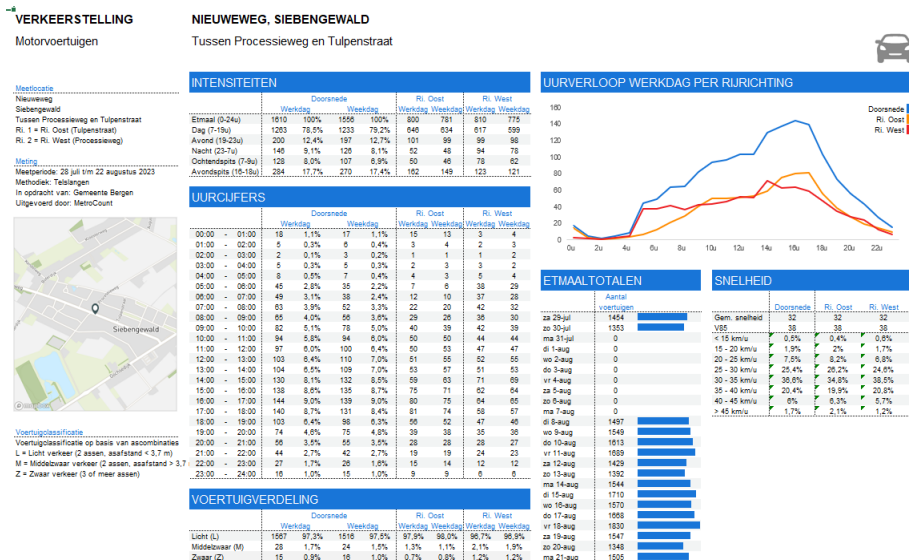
VERKEERSTELLING
Motorvoertuigen

NIEUWEWEG, SIEBENGEWALD
Tussen Processieweg en Tulpenstraat

Meetlocatie
Nieuweweg
Siebengewald
Tussen Processieweg en Tulpenstraat
Ri. 1 = Ri. Oost (Tulpenstraat)
Ri. 2 = Ri. West (Processieweg)

Meting
Meetperiode: 28 juli t/m 22 augustus 2023
Methodiek: Telslangen
In opdracht van: Gemeente Bergen
Uitgevoerd door: MetroCount

Siebengewald

Voertuigclassificatie
Voertuigclassificatie op basis van ascombinaties
L = Licht verkeer (2 assen, asafstand < 3,7 m)
M = Middelzwaar verkeer (2 assen, asafstand > 3,7
Z = Zwaar verkeer (3 of meer assen)

INTENSITEITEN

| | Doorsnede Werkdag | | Weekdag | | Ri. Oost Werkdag | Weekdag | Ri. West Werkdag | Weekdag |
|---|---|---|---|---|---|---|---|---|
| Etmaal (0-24u) | 1610 | 100% | 1556 | 100% | 800 | 781 | 810 | 775 |
| Dag (7-19u) | 1263 | 78,5% | 1233 | 79,2% | 646 | 634 | 617 | 599 |
| Avond (19-23u) | 200 | 12,4% | 197 | 12,7% | 101 | 99 | 99 | 98 |
| Nacht (23-7u) | 146 | 9,1% | 126 | 8,1% | 52 | 48 | 94 | 78 |
| Ochtendspits (7-9u) | 128 | 8,0% | 107 | 6,9% | 50 | 46 | 78 | 62 |
| Avondspits (16-18u) | 284 | 17,7% | 270 | 17,4% | 162 | 149 | 123 | 121 |

UURCIJFERS

| | Doorsnede Werkdag | | Weekdag | | Ri. Oost Werkdag | Weekdag | Ri. West Werkdag | Weekdag |
|---|---|---|---|---|---|---|---|---|
| 00:00 - 01:00 | 18 | 1,1% | 17 | 1,1% | 15 | 13 | 3 | 4 |
| 01:00 - 02:00 | 5 | 0,3% | 6 | 0,4% | 3 | 4 | 2 | 3 |
| 02:00 - 03:00 | 2 | 0,1% | 3 | 0,2% | 1 | 1 | 1 | 2 |
| 03:00 - 04:00 | 5 | 0,3% | 5 | 0,3% | 2 | 2 | 3 | 3 |
| 04:00 - 05:00 | 8 | 0,5% | 7 | 0,4% | 4 | 3 | 5 | 4 |
| 05:00 - 06:00 | 45 | 2,8% | 35 | 2,2% | 7 | 6 | 38 | 29 |
| 06:00 - 07:00 | 49 | 3,1% | 38 | 2,4% | 12 | 10 | 37 | 28 |
| 07:00 - 08:00 | 63 | 3,9% | 52 | 3,3% | 22 | 20 | 42 | 32 |
| 08:00 - 09:00 | 65 | 4,0% | 56 | 3,6% | 29 | 26 | 36 | 30 |
| 09:00 - 10:00 | 82 | 5,1% | 78 | 5,0% | 40 | 39 | 42 | 39 |
| 10:00 - 11:00 | 94 | 5,8% | 94 | 6,0% | 50 | 50 | 44 | 44 |
| 11:00 - 12:00 | 97 | 6,0% | 100 | 6,4% | 50 | 53 | 47 | 47 |
| 12:00 - 13:00 | 103 | 6,4% | 110 | 7,0% | 51 | 55 | 52 | 55 |
| 13:00 - 14:00 | 104 | 6,5% | 109 | 7,0% | 53 | 57 | 51 | 53 |
| 14:00 - 15:00 | 130 | 8,1% | 132 | 8,5% | 59 | 63 | 71 | 69 |
| 15:00 - 16:00 | 138 | 8,6% | 135 | 8,7% | 75 | 71 | 62 | 64 |
| 16:00 - 17:00 | 144 | 9,0% | 139 | 9,0% | 80 | 75 | 64 | 65 |
| 17:00 - 18:00 | 140 | 8,7% | 131 | 8,4% | 81 | 74 | 58 | 57 |
| 18:00 - 19:00 | 103 | 6,4% | 98 | 6,3% | 56 | 52 | 47 | 46 |
| 19:00 - 20:00 | 74 | 4,6% | 75 | 4,8% | 39 | 38 | 35 | 36 |
| 20:00 - 21:00 | 56 | 3,5% | 55 | 3,5% | 28 | 28 | 28 | 27 |
| 21:00 - 22:00 | 44 | 2,7% | 42 | 2,7% | 19 | 19 | 24 | 23 |
| 22:00 - 23:00 | 27 | 1,7% | 26 | 1,6% | 15 | 14 | 12 | 12 |
| 23:00 - 24:00 | 16 | 1,0% | 15 | 1,0% | 9 | 9 | 6 | 6 |

VOERTUIGVERDELING

| | Doorsnede Werkdag | | Weekdag | | Ri. Oost Werkdag | Weekdag | Ri. West Werkdag | Weekdag |
|---|---|---|---|---|---|---|---|---|
| Licht (L) | 1567 | 97,3% | 1516 | 97,5% | 97,9% | 98,0% | 96,7% | 96,9% |
| Middelzwaar (M) | 28 | 1,7% | 24 | 1,5% | 1,3% | 1,1% | 2,1% | 1,9% |
| Zwaar (Z) | 15 | 0,9% | 16 | 1,0% | 0,7% | 0,8% | 1,2% | 1,2% |

UURVERLOOP WERKDAG PER RIJRICHTING
Doorsnede
Ri. Oost
Ri. West
160
140
120
100
80
60
40
20
0
0u 2u 4u 6u 8u 10u 12u 14u 16u 18u 20u 22u

ETMAALTOTALEN

| | Aantal voertuigen |
|---|---|
| za 29-jul | 1454 |
| zo 30-jul | 1353 |
| ma 31-jul | 0 |
| di 1-aug | 0 |
| wo 2-aug | 0 |
| do 3-aug | 0 |
| vr 4-aug | 0 |
| za 5-aug | 0 |
| zo 6-aug | 0 |
| ma 7-aug | 0 |
| di 8-aug | 1497 |
| wo 9-aug | 1549 |
| do 10-aug | 1613 |
| vr 11-aug | 1689 |
| za 12-aug | 1429 |
| zo 13-aug | 1392 |
| ma 14-aug | 1544 |
| di 15-aug | 1710 |
| wo 16-aug | 1570 |
| do 17-aug | 1668 |
| vr 18-aug | 1830 |
| za 19-aug | 1547 |
| zo 20-aug | 1348 |
| ma 21-aug | 1505 |

SNELHEID

| | Doorsnede | Ri. Oost | Ri. West |
|---|---|---|---|
| Gem. snelheid | 32 | 32 | 32 |
| V85 | 38 | 38 | 38 |
| < 15 km/u | 0,5% | 0,4% | 0,6% |
| 15 - 20 km/u | 1,9% | 2% | 1,7% |
| 20 - 25 km/u | 7,5% | 8,2% | 6,8% |
| 25 - 30 km/u | 25,4% | 26,2% | 24,6% |
| 30 - 35 km/u | 36,6% | 34,8% | 38,5% |
| 35 - 40 km/u | 20,4% | 19,9% | 20,8% |
| 40 - 45 km/u | 6% | 6,3% | 5,7% |
| > 45 km/u | 1,7% | 2,1% | 1,2% |